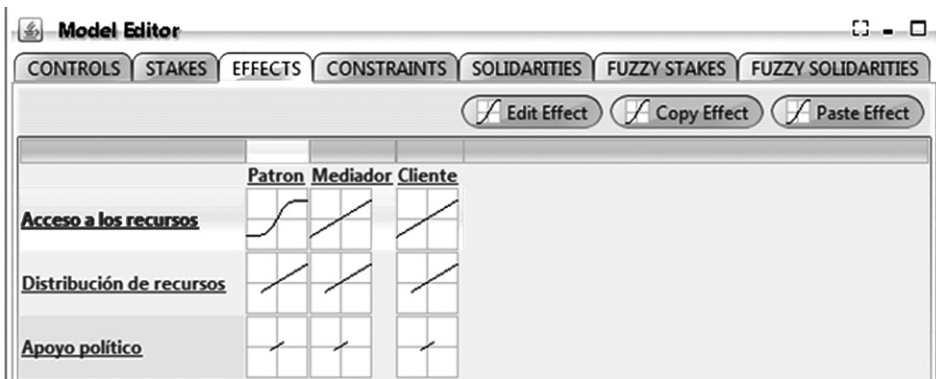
Model Editor

CONTROLS | STAKES | EFFECTS | CONSTRAINTS | SOLIDARITIES | FUZZY STAKES | FUZZY SOLIDARITIES

Edit Effect | Copy Effect | Paste Effect

| | Patron | Mediador | Cliente |
|---|---|---|---|
| Acceso a los recursos | | | |
| Distribución de recursos | | | |
| Apoyo político | | | |